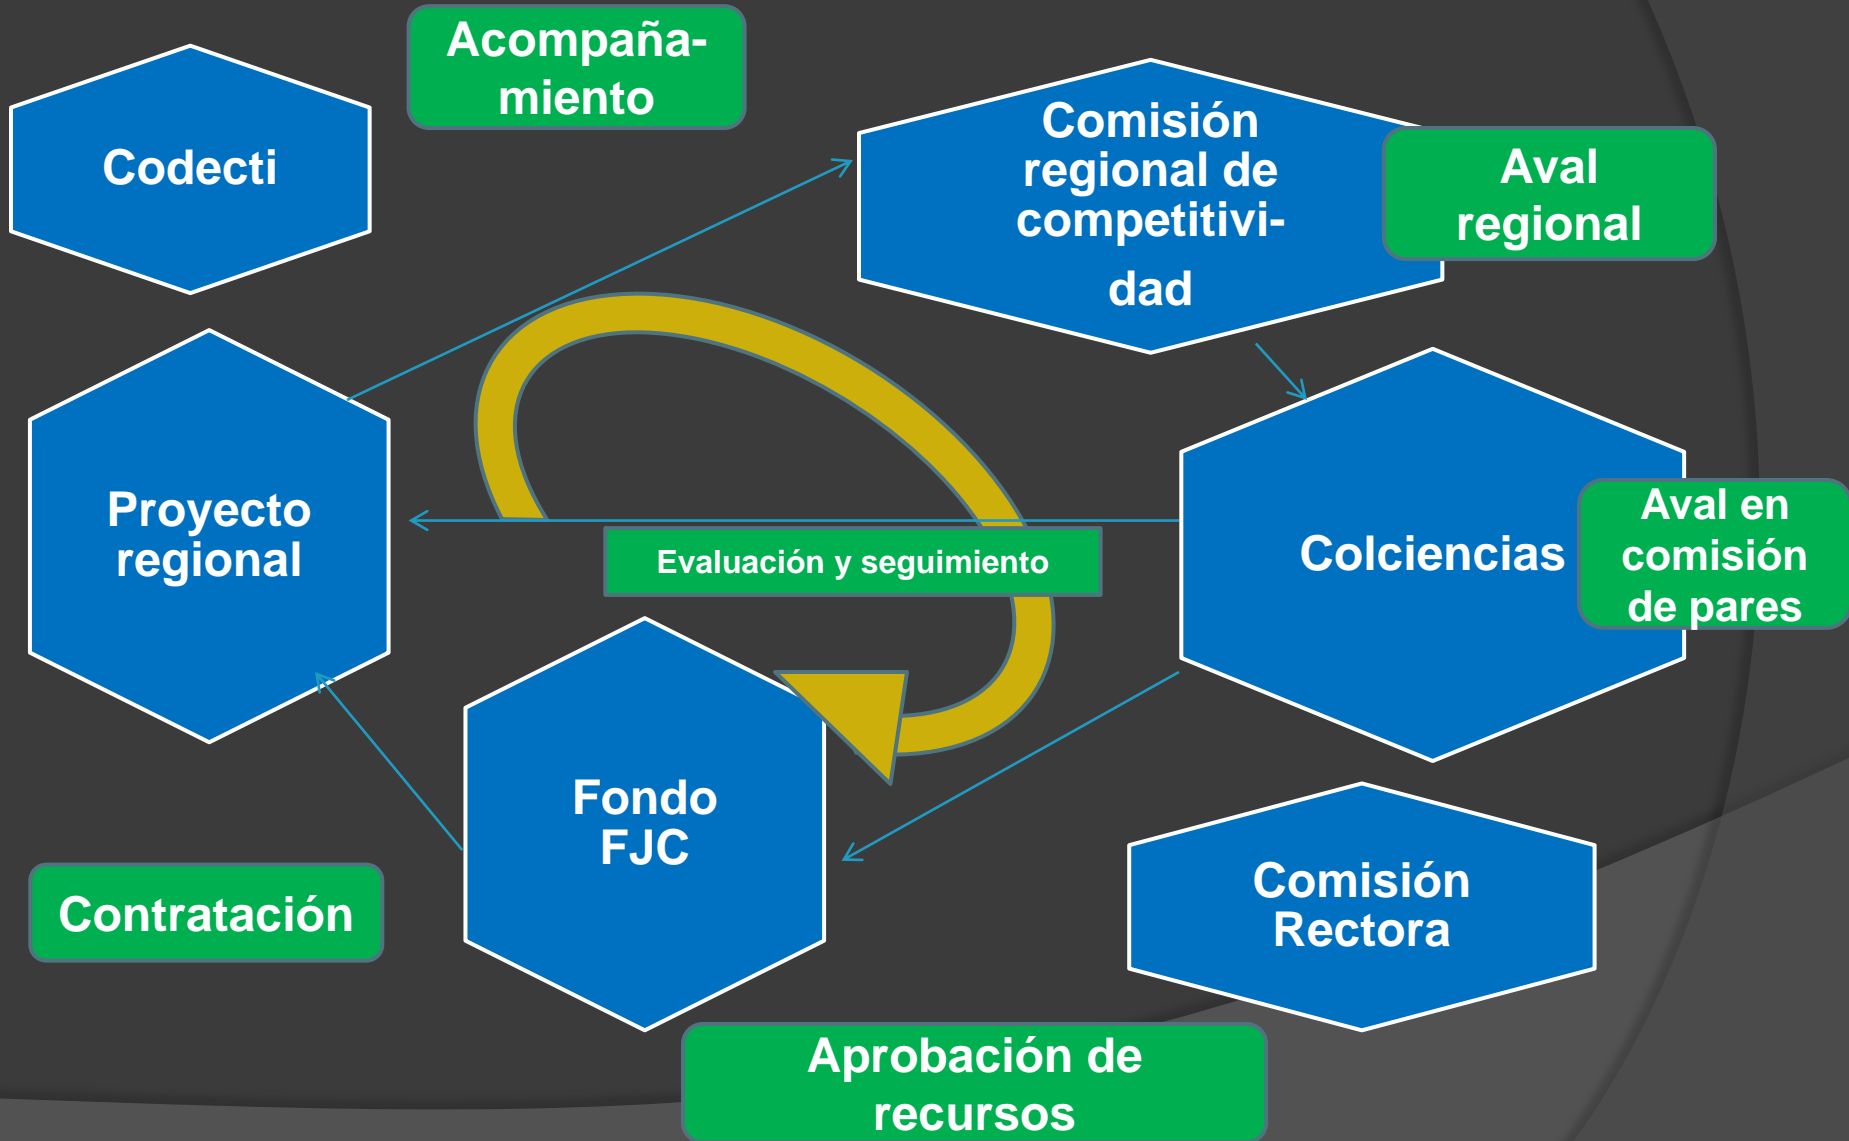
Acompañamiento

Codecti

Comisión regional de competitividad

Aval regional

Proyecto regional

Colciencias

Aval en comisión de pares

Evaluación y seguimiento

Fondo FJC

Contratación

Comisión Rectora

Aprobación de recursos